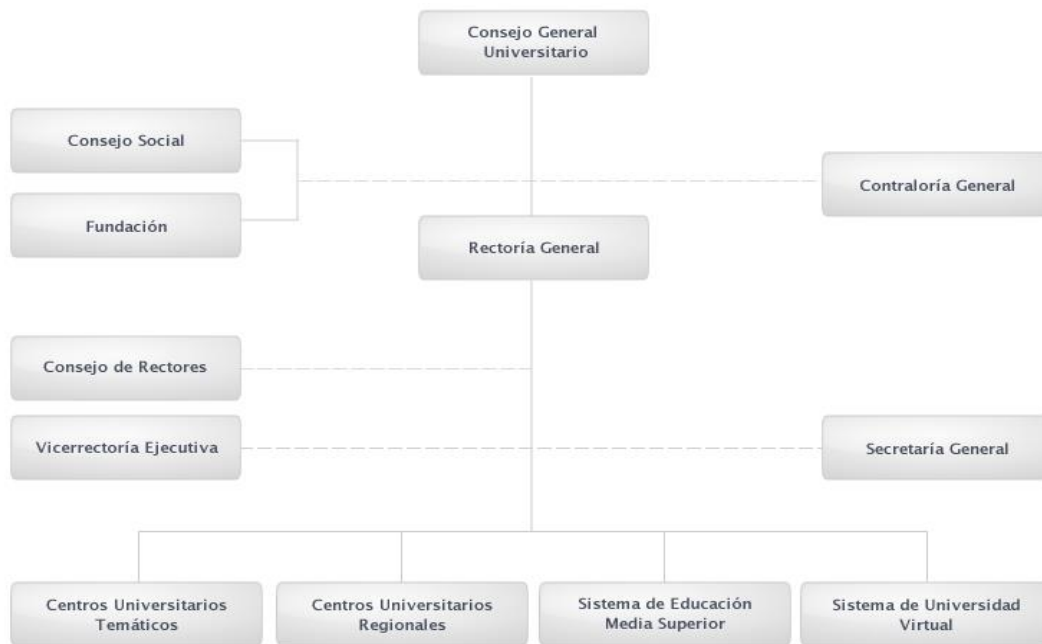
Consejo General Universitario

Consejo Social

Fundación

Contraloría General

Rectoría General

Consejo de Rectores

Vicerrectoría Ejecutiva

Secretaría General

Centros Universitarios Temáticos

Centros Universitarios Regionales

Sistema de Educación Media Superior

Sistema de Universidad Virtual